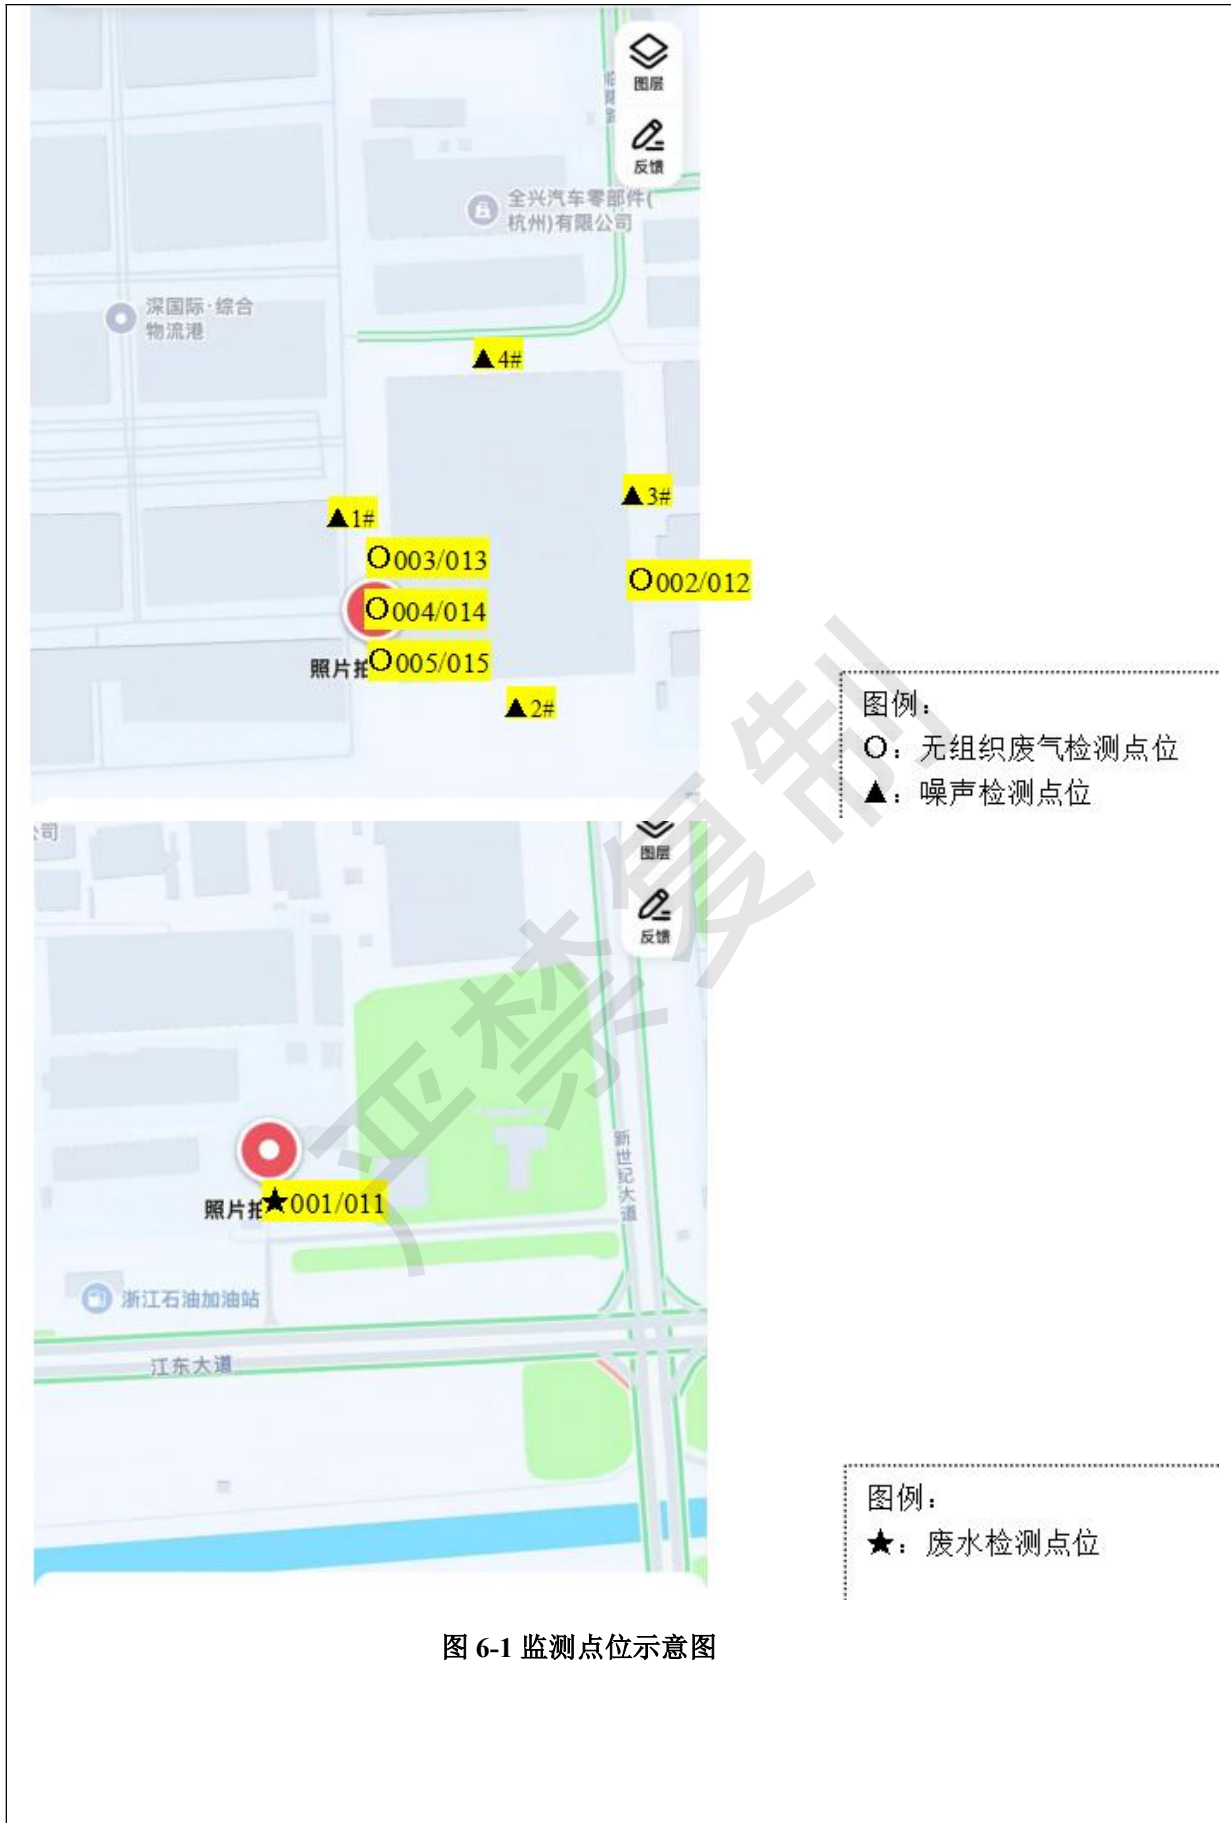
图层

反馈

全兴汽车零部件(杭州)有限公司

深国际·综合物流港

▲4#

▲3#

▲1#

O003/013

O002/012

O004/014

照片拍O005/015

▲2#

图例：
O：无组织废气检测点位
▲：噪声检测点位

公司

图层

反馈

新世纪大道

照片拍★001/011

浙江石油加油站

江东大道

图例：
★：废水检测点位

严禁复制

图 6-1 监测点位示意图